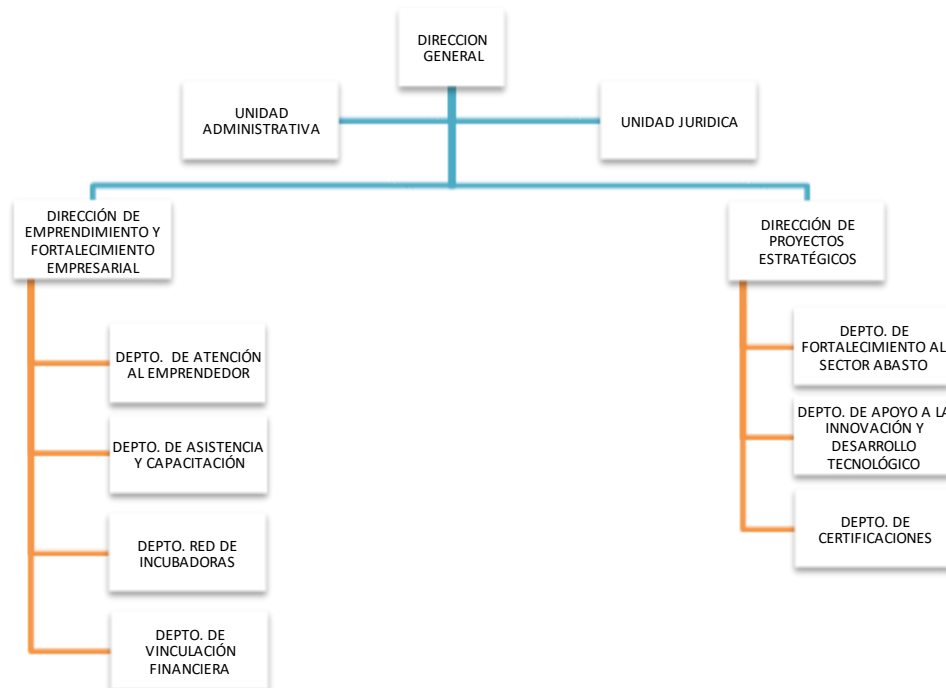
DIRECCION GENERAL

UNIDAD ADMINISTRATIVA

UNIDAD JURIDICA

DIRECCIÓN DE EMPRENDIMIENTO Y FORTALECIMIENTO EMPRESARIAL

DEPTO. DE ATENCIÓN AL EMPRENDEDOR

DEPTO. DE ASISTENCIA Y CAPACITACIÓN

DEPTO. RED DE INCUBADORAS

DEPTO. DE VINCULACIÓN FINANCIERA

DIRECCIÓN DE PROYECTOS ESTRATÉGICOS

DEPTO. DE FORTALECIMIENTO AL SECTOR ABASTO

DEPTO. DE APOYO A LA INNOVACIÓN Y DESARROLLO TECNOLÓGICO

DEPTO. DE CERTIFICACIONES